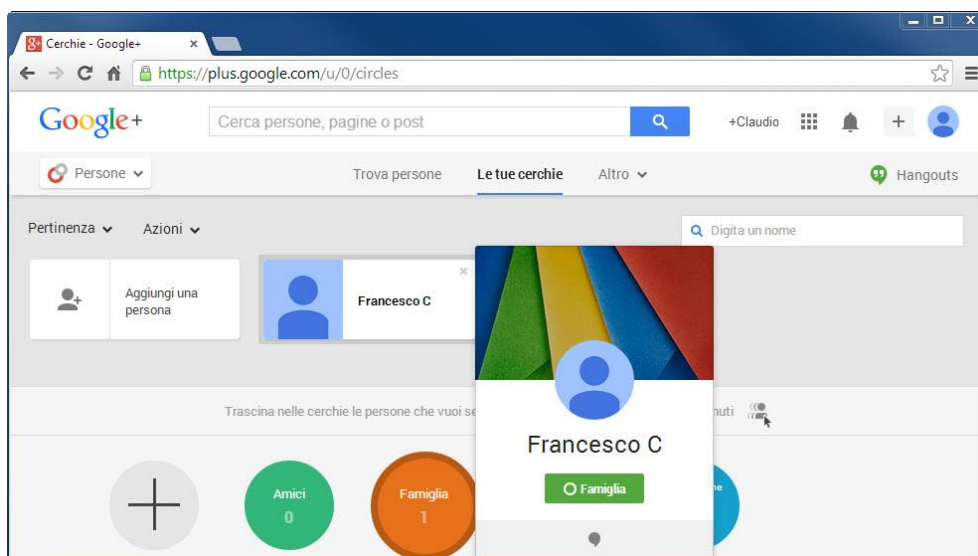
Cerchie - Google+ ×

https://plus.google.com/u/0/circles

Google+

Cerca persone, pagine o post

+Claudio

Persone

Trova persone

Le tue cerchie

Altro

Hangouts

Pertinenza

Azioni

Digita un nome

Aggiungi una persona

Francesco C

×

Trascina nelle cerchie le persone che vuoi se

nuti

Francesco C

Famiglia

Amici
0

Famiglia
1

ne